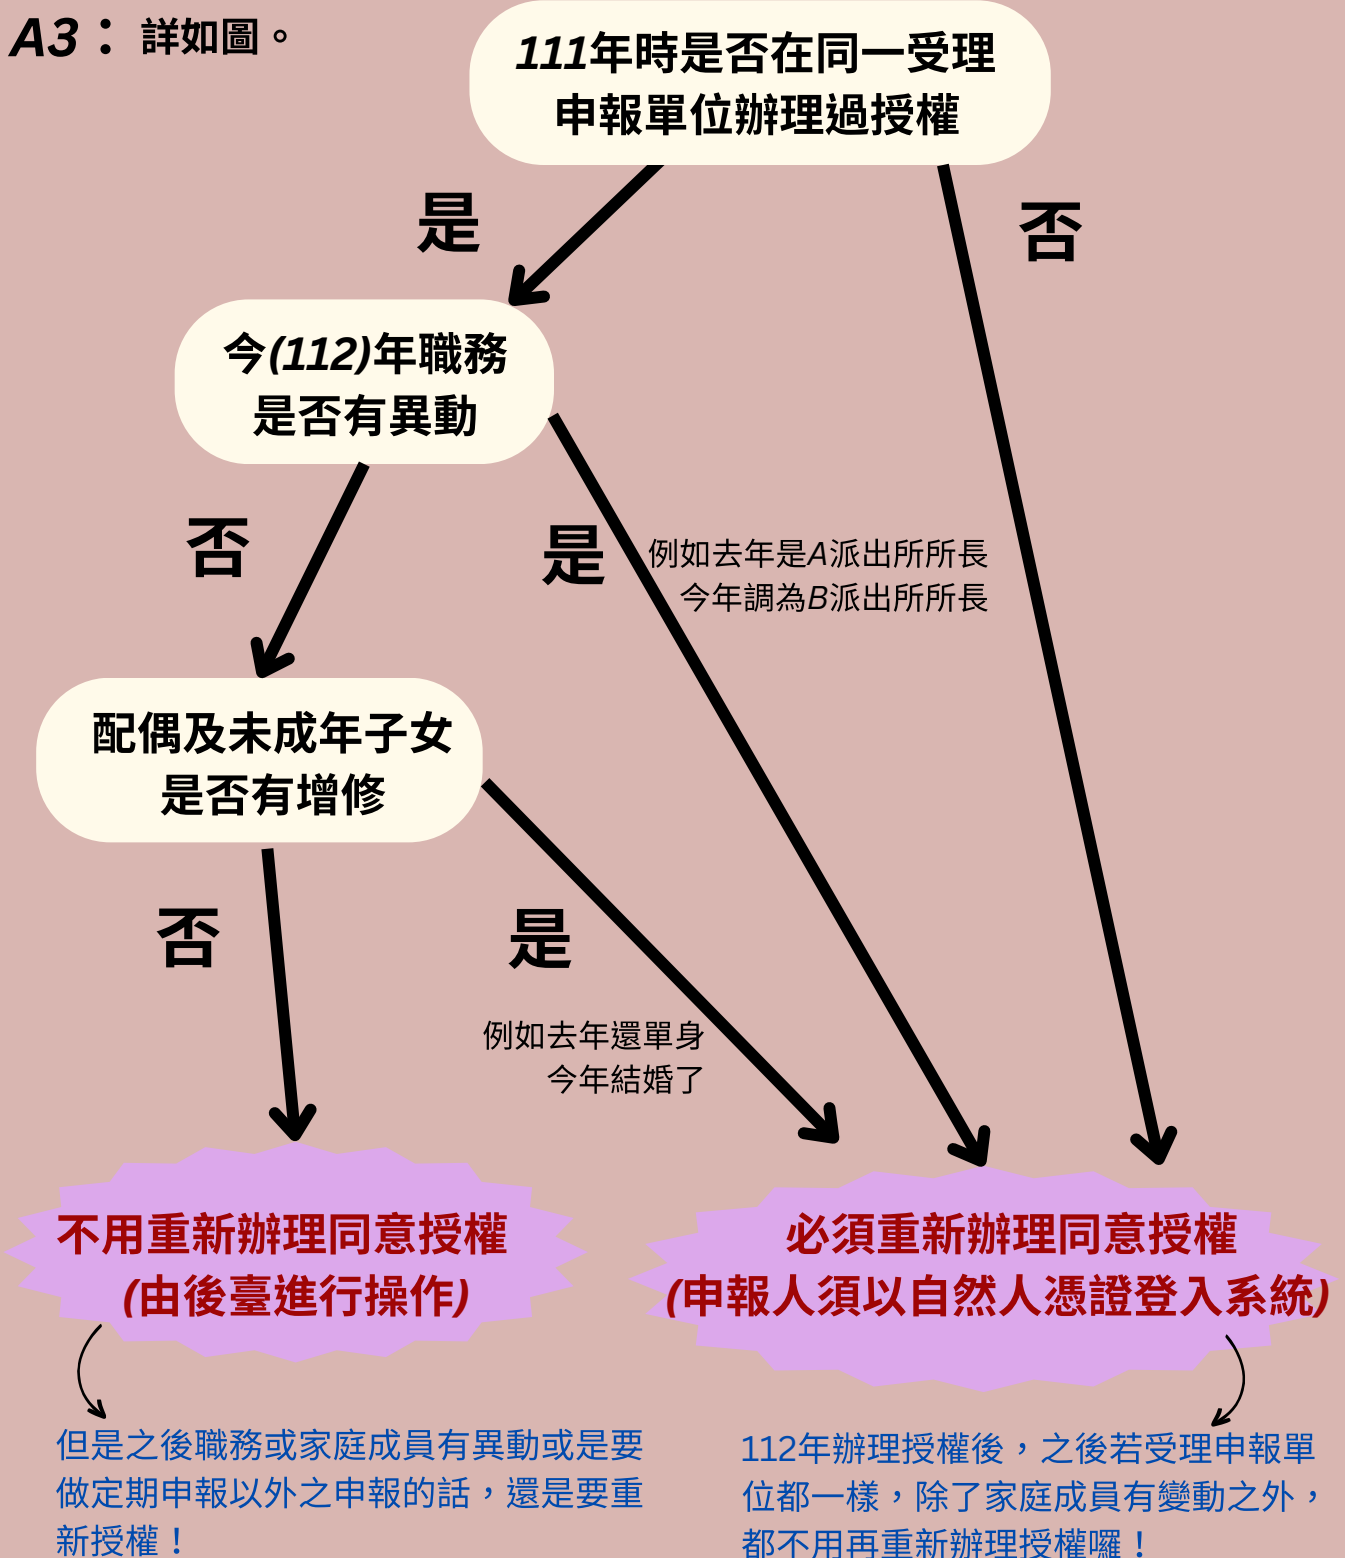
A3：詳如圖。

111年時是否在同一受理申報單位辦理過授權

是

否

今(112)年職務是否有異動

否

是

例如去年是A派出所所長
今年調為B派出所所長

配偶及未成年子女是否有增修

否

是

例如去年還單身
今年結婚了

不用重新辦理同意授權
(由後臺進行操作)

必須重新辦理同意授權
(申報人須以自然人憑證登入系統)

但是之後職務或家庭成員有異動或是要做定期申報以外之申報的話，還是要重新授權！

112年辦理授權後，之後若受理申報單位都一樣，除了家庭成員有變動之外，都不用再重新辦理授權囉！